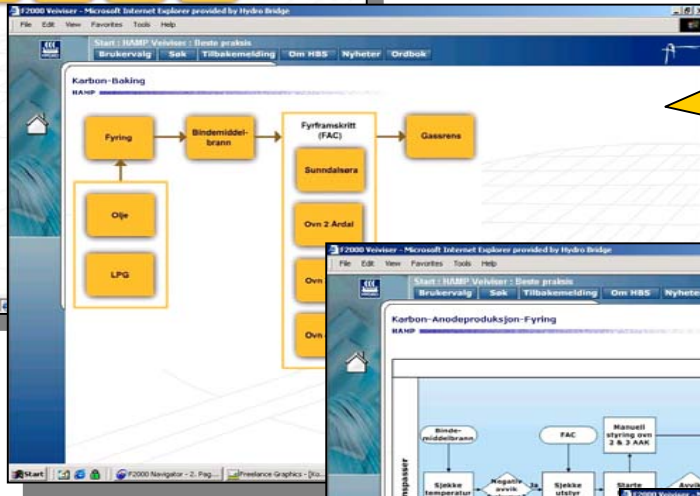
F2000 Veiviser - Microsoft Internet Explorer provided by Hydro Bridge

File Edit View Favorites Tools Help

Start : HAMP Veiviser : Beste praksis

Brukervalg Søk Tilbakemelding Om HBS Nyheter Ordbok

Karbon-Baking

HAMP

Fyring

Bindemiddelbrann

Fyrframskritt (FAC)

Gassrens

Sunndalsøra

Ovn 2 Årdal

Ovn

Ovn

Olje

LPG

Start F2000 Navigator - 2. Pag... Freelance Graphics - [Ko...

F2000 Veiviser - Microsoft Internet Explorer provided by Hydro Bridge

File Edit View Favorites Tools Help

Start : HAMP Veiviser : Beste praksis

Brukervalg Søk Tilbakemelding Om HBS Nyheter

Karbon-Anodeproduksjon-Fyring

HAMP

Bindemiddelbrann

FAC

Manuell styring ovn 2 & 3 AAK

Sjekke temperatur

Negativ avvik

Ja

Sjekke utstyr

Starte

Avvi

F2000 Veivi

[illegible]nspasser